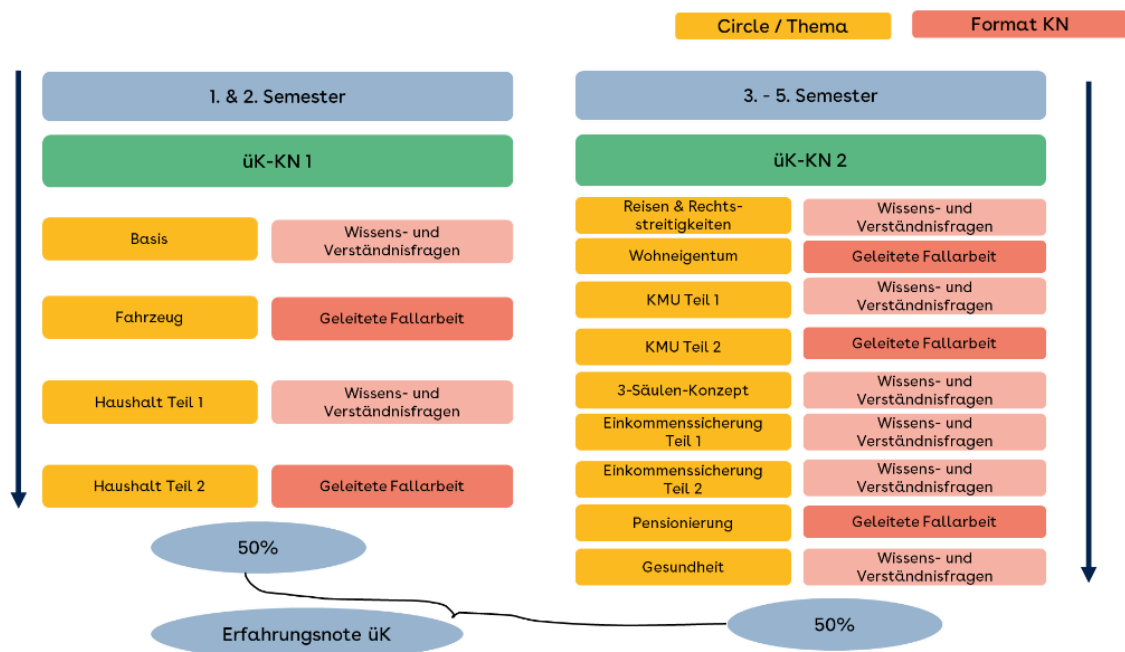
Circle / Thema

Format KN

1. & 2. Semester

üK-KN 1

Basis

Wissens- und Verständnisfragen

Fahrzeug

Geleitete Fallarbeit

Haushalt Teil 1

Wissens- und Verständnisfragen

Haushalt Teil 2

Geleitete Fallarbeit

50%

3. - 5. Semester

üK-KN 2

Reisen & Rechtsstreitigkeiten

Wissens- und Verständnisfragen

Wohneigentum

Geleitete Fallarbeit

KMU Teil 1

Wissens- und Verständnisfragen

KMU Teil 2

Geleitete Fallarbeit

3-Säulen-Konzept

Wissens- und Verständnisfragen

Einkommenssicherung Teil 1

Wissens- und Verständnisfragen

Einkommenssicherung Teil 2

Wissens- und Verständnisfragen

Pensionierung

Geleitete Fallarbeit

Gesundheit

Wissens- und Verständnisfragen

50%

Erfahrungsnote üK